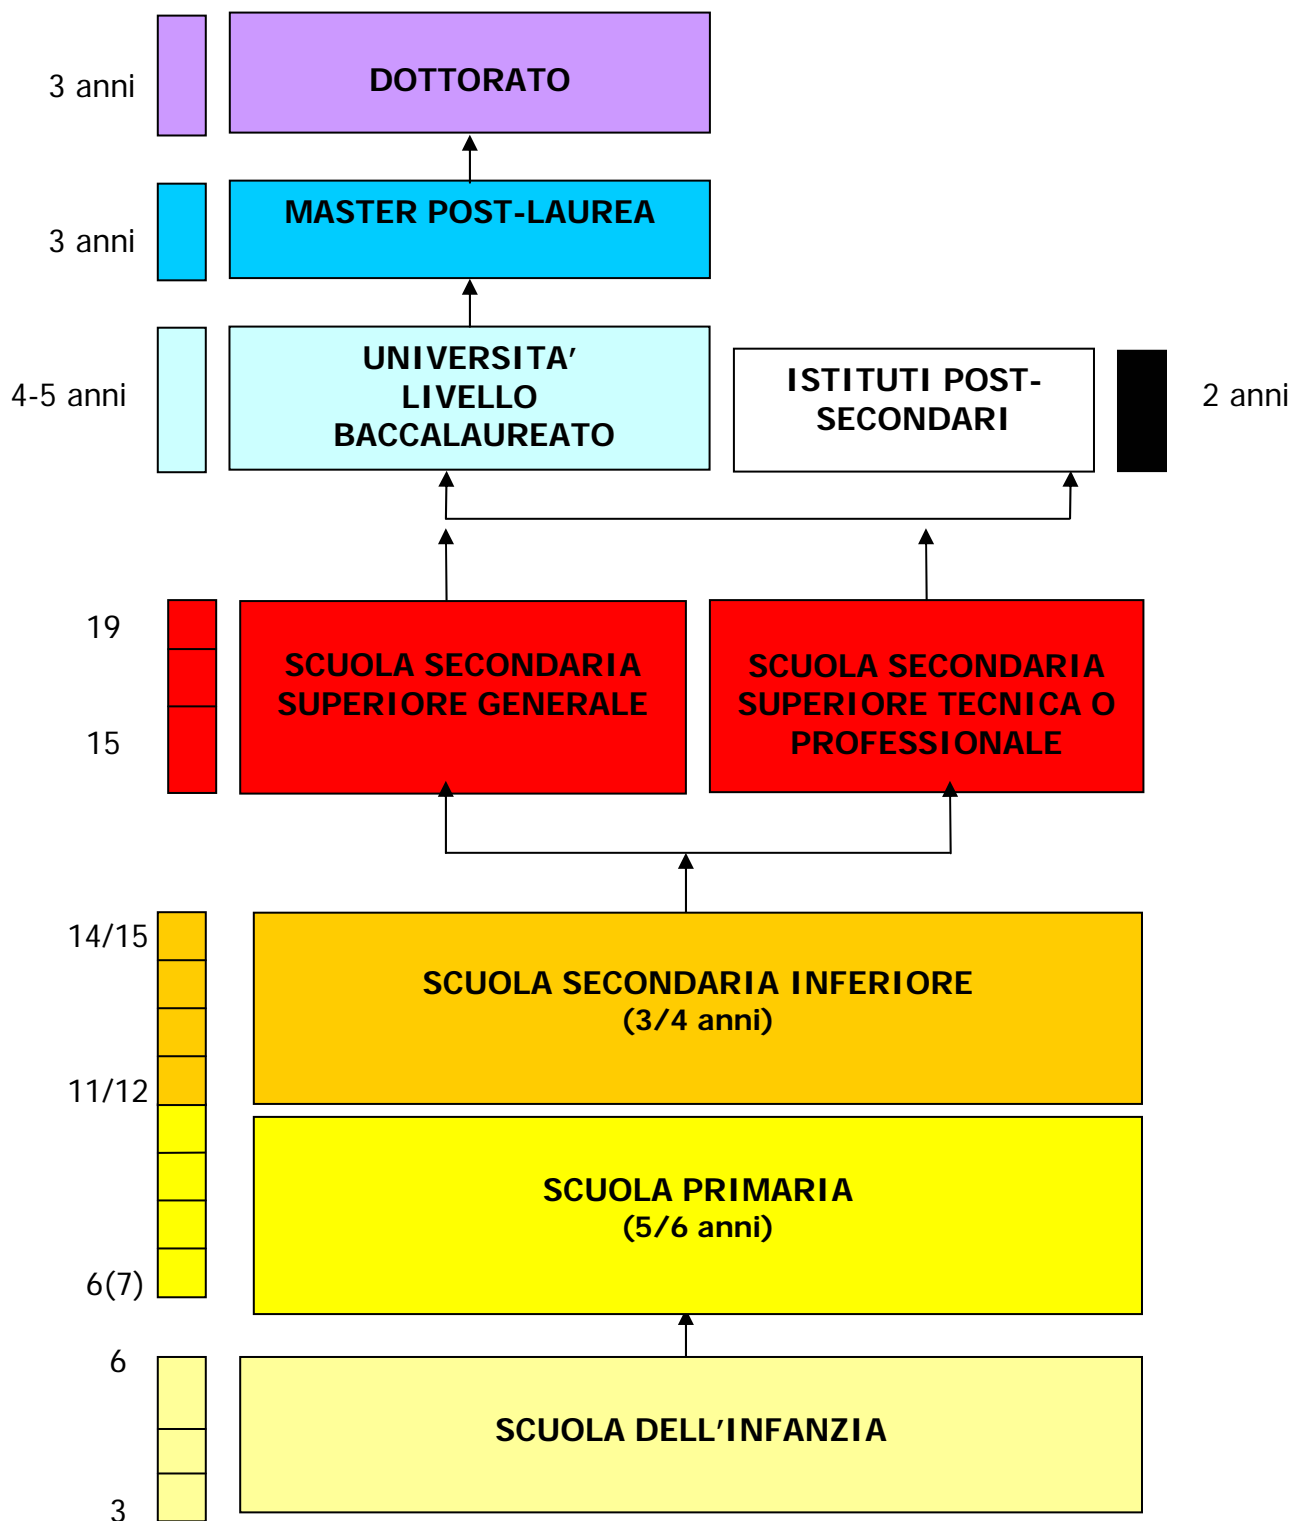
3 anni
DOTTORATO

3 anni
MASTER POST-LAUREA

4-5 anni
UNIVERSITA' LIVELLO BACCALAUREATO

ISTITUTI POST-SECONDARI
2 anni

19
15
SCUOLA SECONDARIA SUPERIORE GENERALE

SCUOLA SECONDARIA SUPERIORE TECNICA O PROFESSIONALE

14/15
11/12
SCUOLA SECONDARIA INFERIORE (3/4 anni)

6(7)
SCUOLA PRIMARIA (5/6 anni)

6
3
SCUOLA DELL'INFANZIA